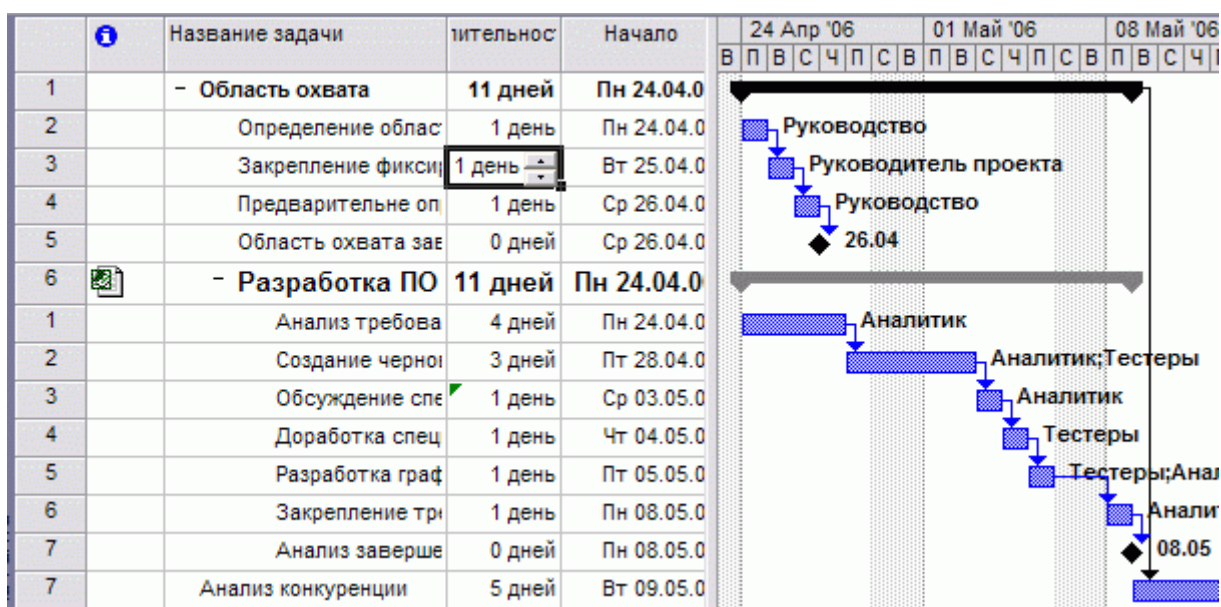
|  |  | Название задачи | лительност | Начало |
|---|---|---|---|---|
| 1 |  | − Область охвата | 11 дней | Пн 24.04.0 |
| 2 |  | Определение облас | 1 день | Пн 24.04.0 |
| 3 |  | Закрепление фиксир | 1 день | Вт 25.04.0 |
| 4 |  | Предварительне оп | 1 день | Ср 26.04.0 |
| 5 |  | Область охвата зае | 0 дней | Ср 26.04.0 |
| 6 |  | − Разработка ПО | 11 дней | Пн 24.04.0 |
| 1 |  | Анализ требова | 4 дней | Пн 24.04.0 |
| 2 |  | Создание черноı | 3 дней | Пт 28.04.0 |
| 3 |  | Обсуждение спе | 1 день | Ср 03.05.0 |
| 4 |  | Доработка спец | 1 день | Чт 04.05.0 |
| 5 |  | Разработка граф | 1 день | Пт 05.05.0 |
| 6 |  | Закрепление тре | 1 день | Пн 08.05.0 |
| 7 |  | Анализ заверше | 0 дней | Пн 08.05.0 |
| 7 |  | Анализ конкуренции | 5 дней | Вт 09.05.0 |

24 Апр '06 01 Май '06 08 Май '06
В П В С Ч П С В П В С Ч П С В П В С Ч

Руководство
Руководитель проекта
Руководство
26.04
Аналитик
Аналитик;Тестеры
Аналитик
Тестеры
Тестеры;Анал
Аналит
08.05